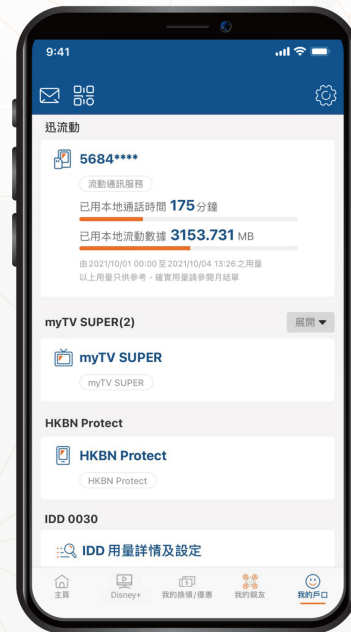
9:41

迅流動

5684****

流動通訊服務

已用本地通話時間 175 分鐘

已用本地流動數據 3153.731 MB

由2021/10/01 00:00 至2021/10/04 13:26之用量
以上用量只供參考，確實用量請參閱月結單

myTV SUPER(2)

展開

myTV SUPER

myTV SUPER

HKBN Protect

HKBN Protect

HKBN Protect

IDD 0030

IDD 用量詳情及設定

主頁

Disney+

我的換領/優惠

我的親友

我的戶口